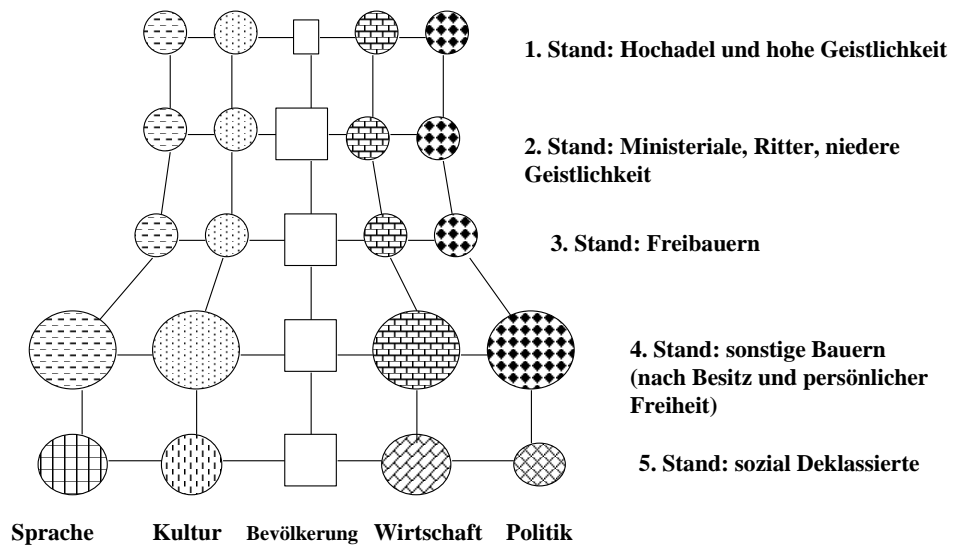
1. Stand: Hochadel und hohe Geistlichkeit

2. Stand: Ministeriale, Ritter, niedere Geistlichkeit

3. Stand: Freibauern

4. Stand: sonstige Bauern (nach Besitz und persönlicher Freiheit)

5. Stand: sozial Deklassierte

Sprache Kultur Bevölkerung Wirtschaft Politik